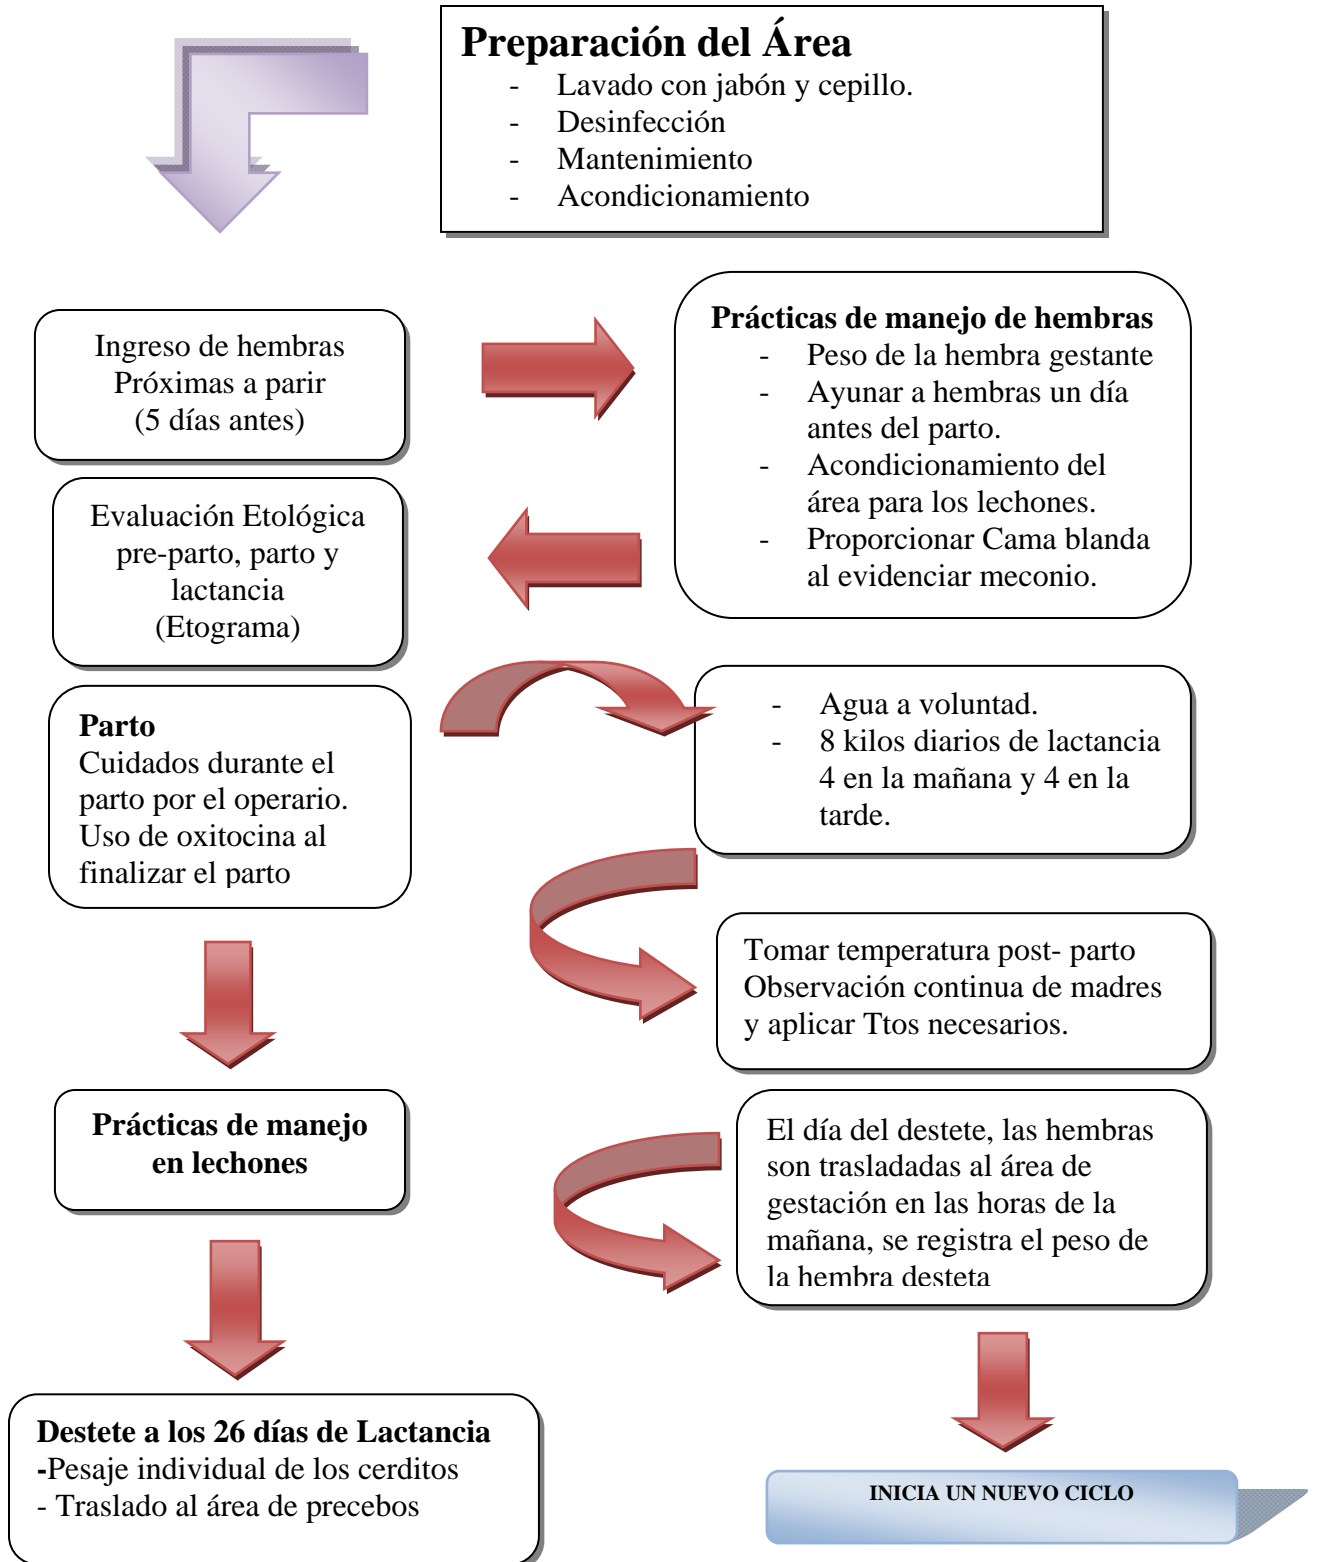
Preparación del Área
- Lavado con jabón y cepillo.
- Desinfección
- Mantenimiento
- Acondicionamiento

Ingreso de hembras Próximas a parir (5 días antes)

Prácticas de manejo de hembras
- Peso de la hembra gestante
- Ayunar a hembras un día antes del parto.
- Acondicionamiento del área para los lechones.
- Proporcionar Cama blanda al evidenciar meconio.

Evaluación Etológica pre-parto, parto y lactancia (Etograma)

Parto
Cuidados durante el parto por el operario. Uso de oxitocina al finalizar el parto

- Agua a voluntad.
- 8 kilos diarios de lactancia 4 en la mañana y 4 en la tarde.

Tomar temperatura post- parto Observación continua de madres y aplicar Ttos necesarios.

Prácticas de manejo en lechones

El día del destete, las hembras son trasladadas al área de gestación en las horas de la mañana, se registra el peso de la hembra desteta

Destete a los 26 días de Lactancia
-Pesaje individual de los cerditos
- Traslado al área de precebos

INICIA UN NUEVO CICLO